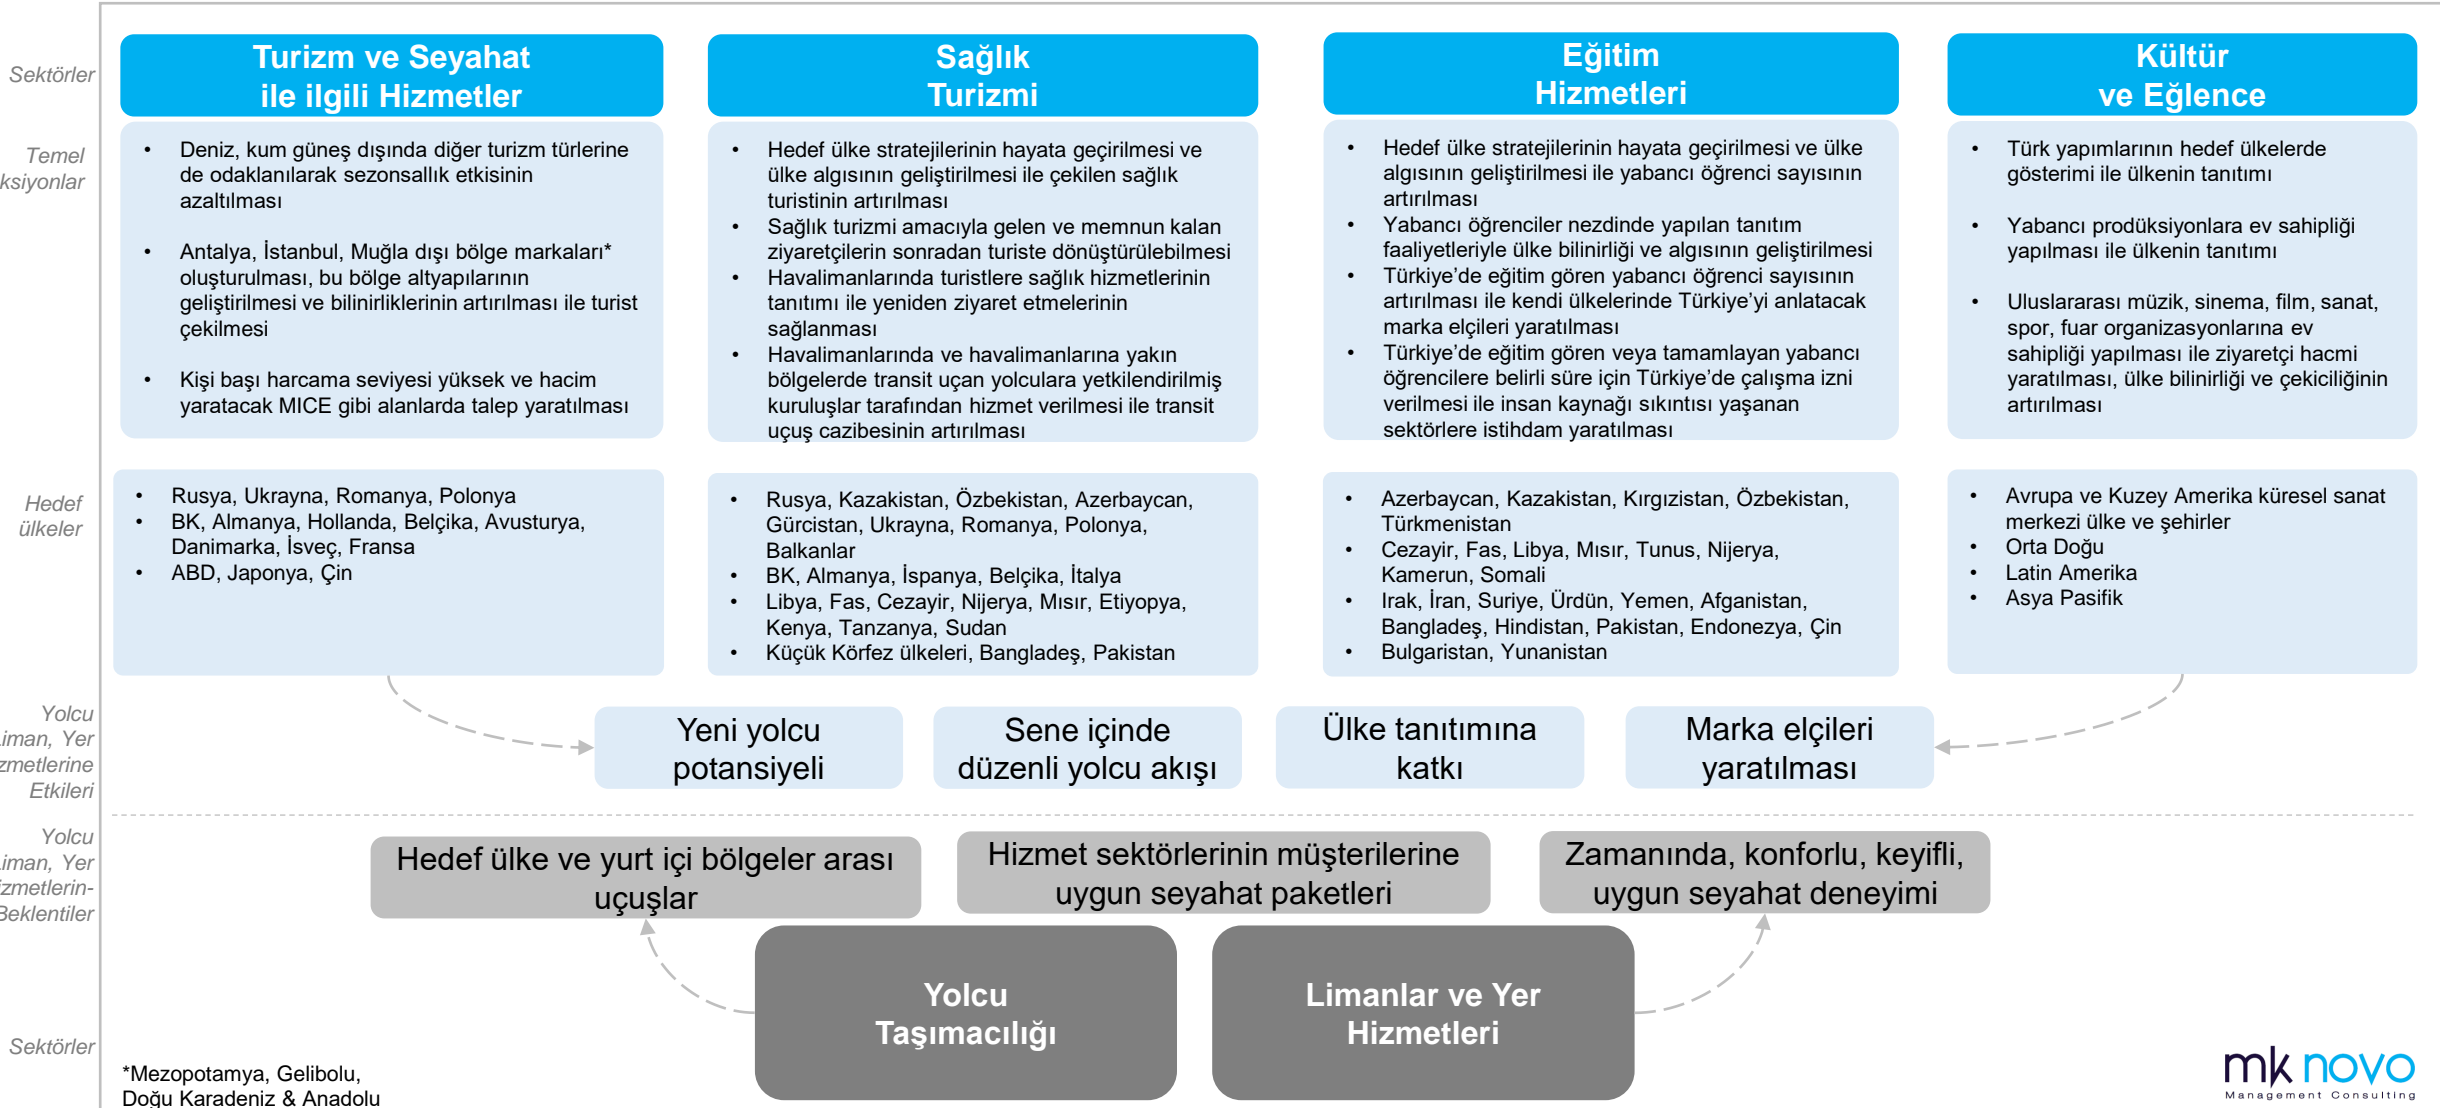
Sektörler

Temel
ksiyonlar

Hedef
ülkeler

Yolcu
iman, Yer
zmetlerine
Etkileri

Yolcu
iman, Yer
zmetlerin-
Beklentiler

Sektörler

Turizm ve Seyahat ile ilgili Hizmetler

- Deniz, kum güneş dışında diğer turizm türlerine de odaklanılarak sezonsallık etkisinin azaltılması
- Antalya, İstanbul, Muğla dışı bölge markaları* oluşturulması, bu bölge altyapılarının geliştirilmesi ve bilinirliklerinin artırılması ile turist çekilmesi
- Kişi başı harcama seviyesi yüksek ve hacim yaratacak MICE gibi alanlarda talep yaratılması

Sağlık Turizmi

- Hedef ülke stratejilerinin hayata geçirilmesi ve ülke algısının geliştirilmesi ile çekilen sağlık turistinin artırılması
- Sağlık turizmi amacıyla gelen ve memnun kalan ziyaretçilerin sonradan turiste dönüştürülebilmesi
- Havalimanlarında turistlere sağlık hizmetlerinin tanıtımı ile yeniden ziyaret etmelerinin sağlanması
- Havalimanlarında ve havalimanlarına yakın bölgelerde transit uçan yolculara yetkilendirilmiş kuruluşlar tarafından hizmet verilmesi ile transit uçuş cazibesinin artırılması

Eğitim Hizmetleri

- Hedef ülke stratejilerinin hayata geçirilmesi ve ülke algısının geliştirilmesi ile yabancı öğrenci sayısının artırılması
- Yabancı öğrenciler nezdinde yapılan tanıtım faaliyetleriyle ülke bilinirliği ve algısının geliştirilmesi
- Türkiye'de eğitim gören yabancı öğrenci sayısının artırılması ile kendi ülkelerinde Türkiye'yi anlatacak marka elçileri yaratılması
- Türkiye'de eğitim gören veya tamamlayan yabancı öğrencilere belirli süre için Türkiye'de çalışma izni verilmesi ile insan kaynağı sıkıntısı yaşanan sektörlere istihdam yaratılması

Kültür ve Eğlence

- Türk yapımlarının hedef ülkelerde gösterimi ile ülkenin tanıtımı
- Yabancı prodüksiyonlara ev sahipliği yapılması ile ülkenin tanıtımı
- Uluslararası müzik, sinema, film, sanat, spor, fuar organizasyonlarına ev sahipliği yapılması ile ziyaretçi hacmi yaratılması, ülke bilinirliği ve çekiciliğinin artırılması

- Rusya, Ukrayna, Romanya, Polonya
- BK, Almanya, Hollanda, Belçika, Avusturya, Danimarka, İsveç, Fransa
- ABD, Japonya, Çin

- Rusya, Kazakistan, Özbekistan, Azerbaycan, Gürcistan, Ukrayna, Romanya, Polonya, Balkanlar
- BK, Almanya, İspanya, Belçika, İtalya
- Libya, Fas, Cezayir, Nijerya, Mısır, Etiyopya, Kenya, Tanzanya, Sudan
- Küçük Körfez ülkeleri, Bangladeş, Pakistan

- Azerbaycan, Kazakistan, Kırgızistan, Özbekistan, Türkmenistan
- Cezayir, Fas, Libya, Mısır, Tunus, Nijerya, Kamerun, Somali
- Irak, İran, Suriye, Ürdün, Yemen, Afganistan, Bangladeş, Hindistan, Pakistan, Endonezya, Çin
- Bulgaristan, Yunanistan

- Avrupa ve Kuzey Amerika küresel sanat merkezi ülke ve şehirler
- Orta Doğu
- Latin Amerika
- Asya Pasifik

Yeni yolcu potansiyeli

Sene içinde düzenli yolcu akışı

Ülke tanıtımına katkı

Marka elçileri yaratılması

Hedef ülke ve yurt içi bölgeler arası uçuşlar

Hizmet sektörlerinin müşterilerine uygun seyahat paketleri

Zamanında, konforlu, keyifli, uygun seyahat deneyimi

Yolcu Taşımacılığı

Limanlar ve Yer Hizmetleri

*Mezopotamya, Gelibolu, Doğu Karadeniz & Anadolu

mk novo
Management Consulting